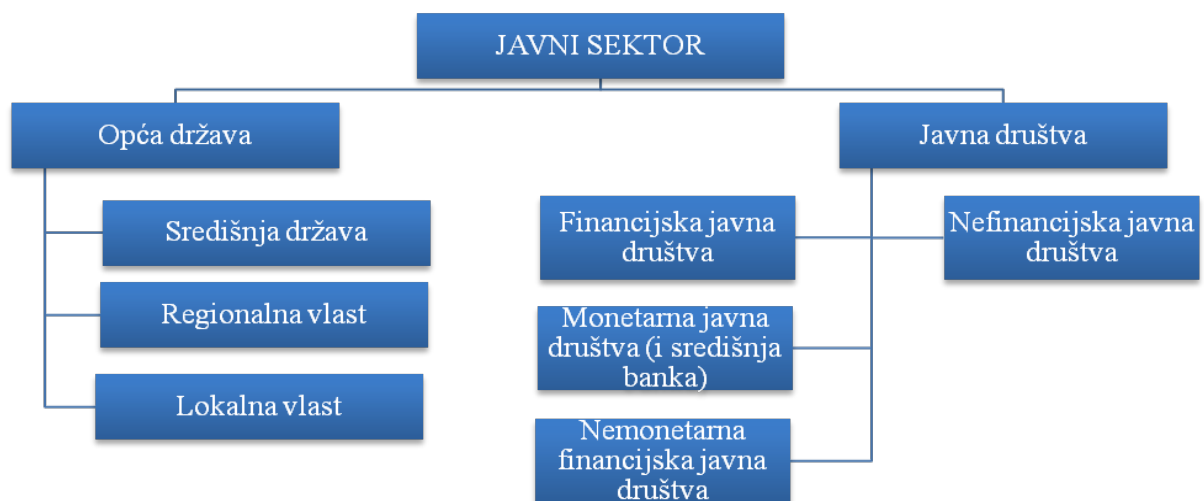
JAVNI SEKTOR

Opća država

Javna društva

Središnja država

Regionalna vlast

Lokalna vlast

Financijska javna društva

Nefinancijska javna društva

Monetarna javna društva (i središnja banka)

Nemonetarna financijska javna društva